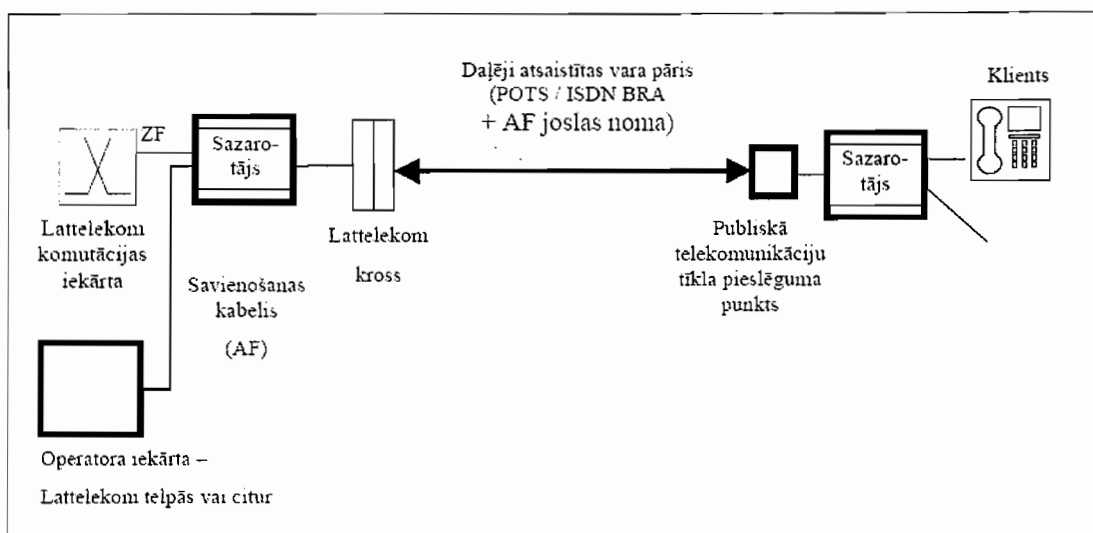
Daļēji atsaistītas vara pāris (POTS / ISDN BRA + AF joslas noma)

Klients

ZF

Sazarotājs

Sazarotājs

Lattelekom komutācijas iekārta

Lattelekom kross

Publiskā telekomunikāciju tīkla pieslēguma punkts

Savienošanas kabelis (AF)

Operatora iekārta – Lattelekom telpās vai citur